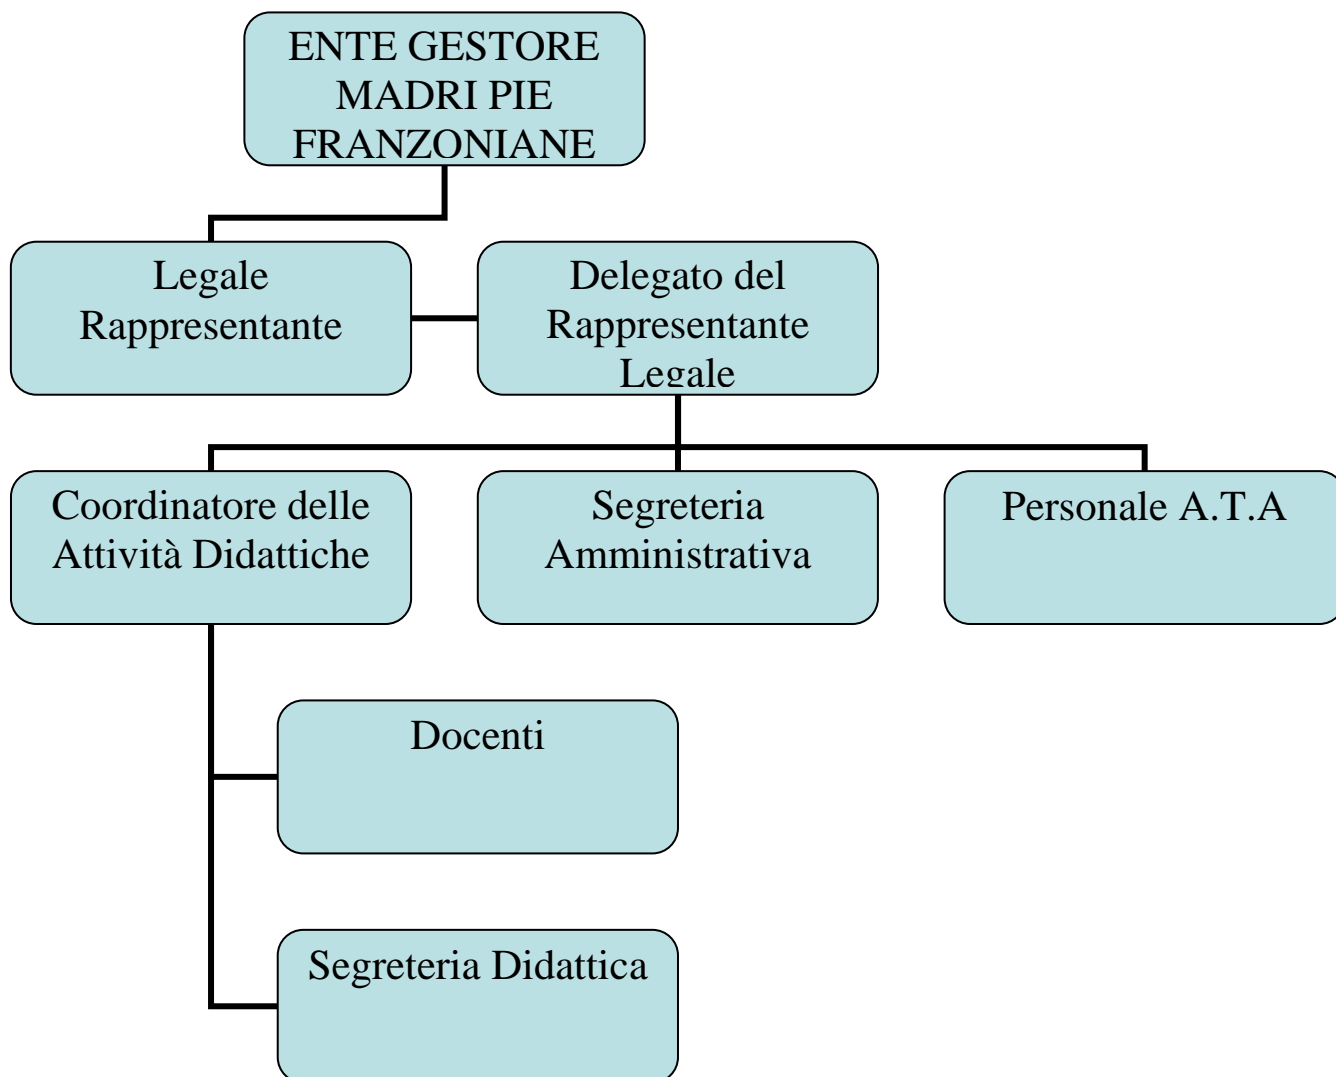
ENTE GESTORE MADRI PIE FRANZONIANE

Legale Rappresentante

Delegato del Rappresentante Legale

Coordinatore delle Attività Didattiche

Segreteria Amministrativa

Personale A.T.A

Docenti

Segreteria Didattica